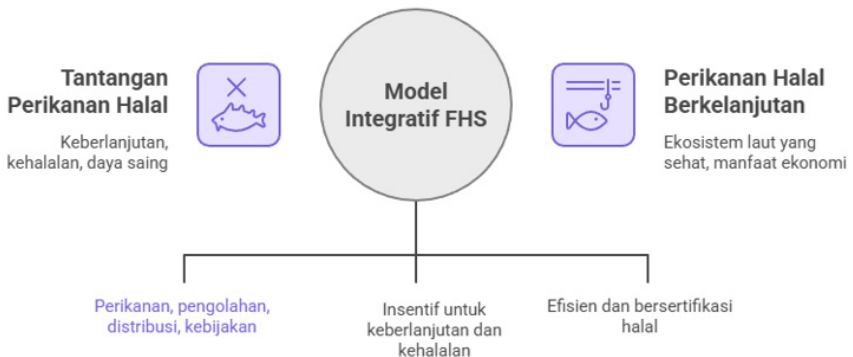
Tantangan Perikanan Halal

Keberlanjutan, kehalalan, daya saing

Model Integratif FHS

Perikanan Halal Berkelanjutan

Ekosistem laut yang sehat, manfaat ekonomi

Perikanan, pengolahan, distribusi, kebijakan

Insentif untuk keberlanjutan dan kehalalan

Efisien dan bersertifikasi halal